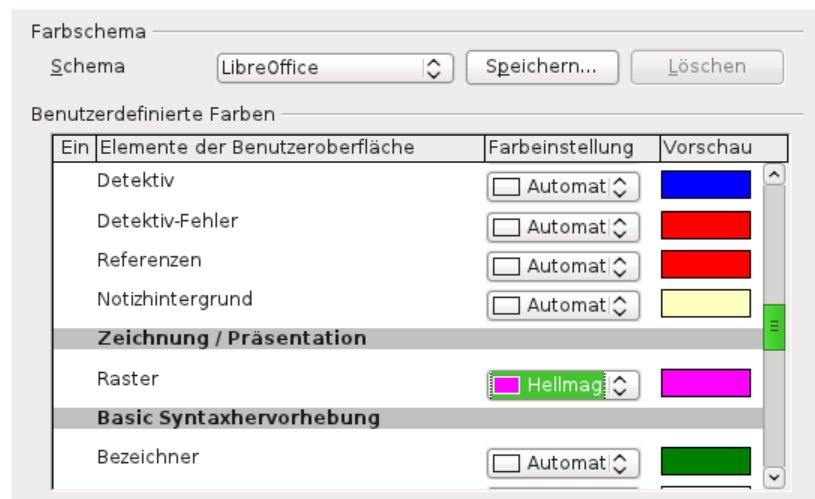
Farbschema

Schema LibreOffice Speichern... Löschen

Benutzerdefinierte Farben

| Ein | Elemente der Benutzeroberfläche | Farbeinstellung | Vorschau |
|---|---|---|---|
| | Detektiv | Automat | |
| | Detektiv-Fehler | Automat | |
| | Referenzen | Automat | |
| | Notizhintergrund | Automat | |
| | **Zeichnung / Präsentation** | | |
| | Raster | Hellmag | |
| | **Basic Syntaxhervorhebung** | | |
| | Bezeichner | Automat | |